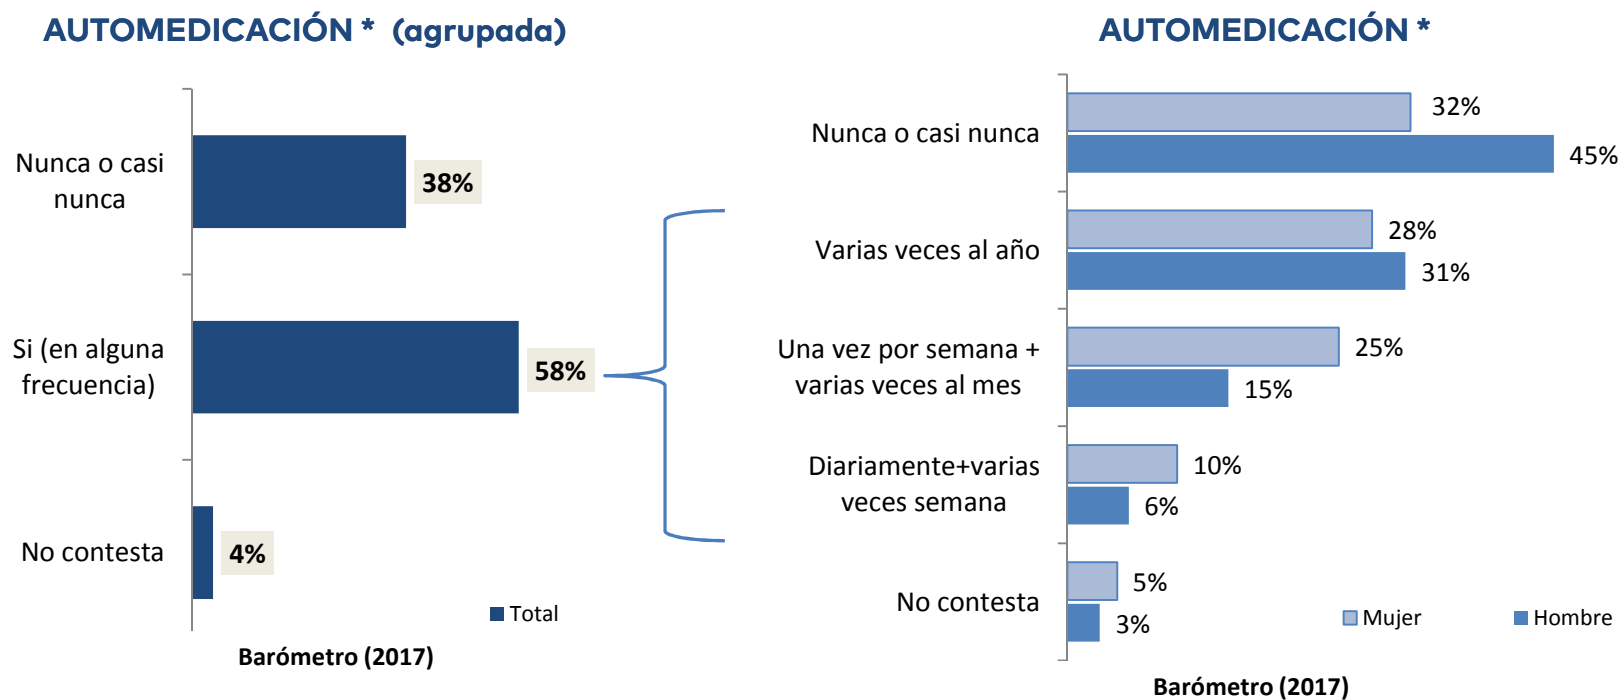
AUTOMEDICACIÓN * (agrupada)

Nunca o casi nunca
38%
Si (en alguna frecuencia)
58%
No contesta
4%
Total
Barómetro (2017)

AUTOMEDICACIÓN *

Nunca o casi nunca
32%
45%
Varias veces al año
28%
31%
Una vez por semana + varias veces al mes
25%
15%
Diariamente+varias veces semana
10%
6%
No contesta
5%
3%
Mujer
Hombre
Barómetro (2017)